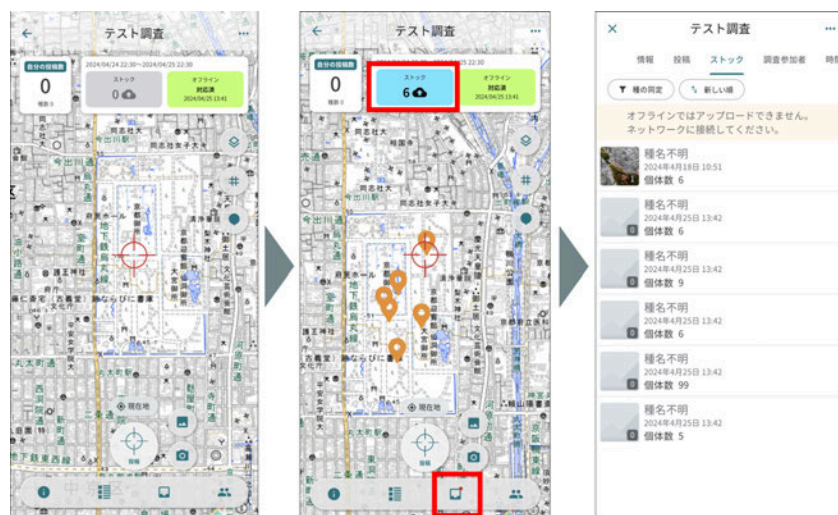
テスト調査

自分の投稿数
0
種数 0

2024/04/24 22:30〜2024/04/25 22:30

ストック
0

オフライン
対応済
2024/04/25 13:41

同志社大
今出川通
同志社女子大
京都御所
地下鉄烏丸線
丸太町通
現在地
投稿

テスト調査

自分の投稿数
0
種数 0

ストック
6

オフライン
対応済
2024/04/25 13:41

同志社大
今出川通
同志社女子大
京都御所
地下鉄烏丸線
現在地
投稿

テスト調査

情報　投稿　ストック　調査参加者　時系

種の同定　新しい順

オフラインではアップロードできません。
ネットワークに接続してください。

種名不明
2024年4月18日 10:51
個体数 6

種名不明
2024年4月25日 13:42
個体数 6

種名不明
2024年4月25日 13:42
個体数 9

種名不明
2024年4月25日 13:42
個体数 6

種名不明
2024年4月25日 13:42
個体数 99

種名不明
2024年4月25日 13:42
個体数 5